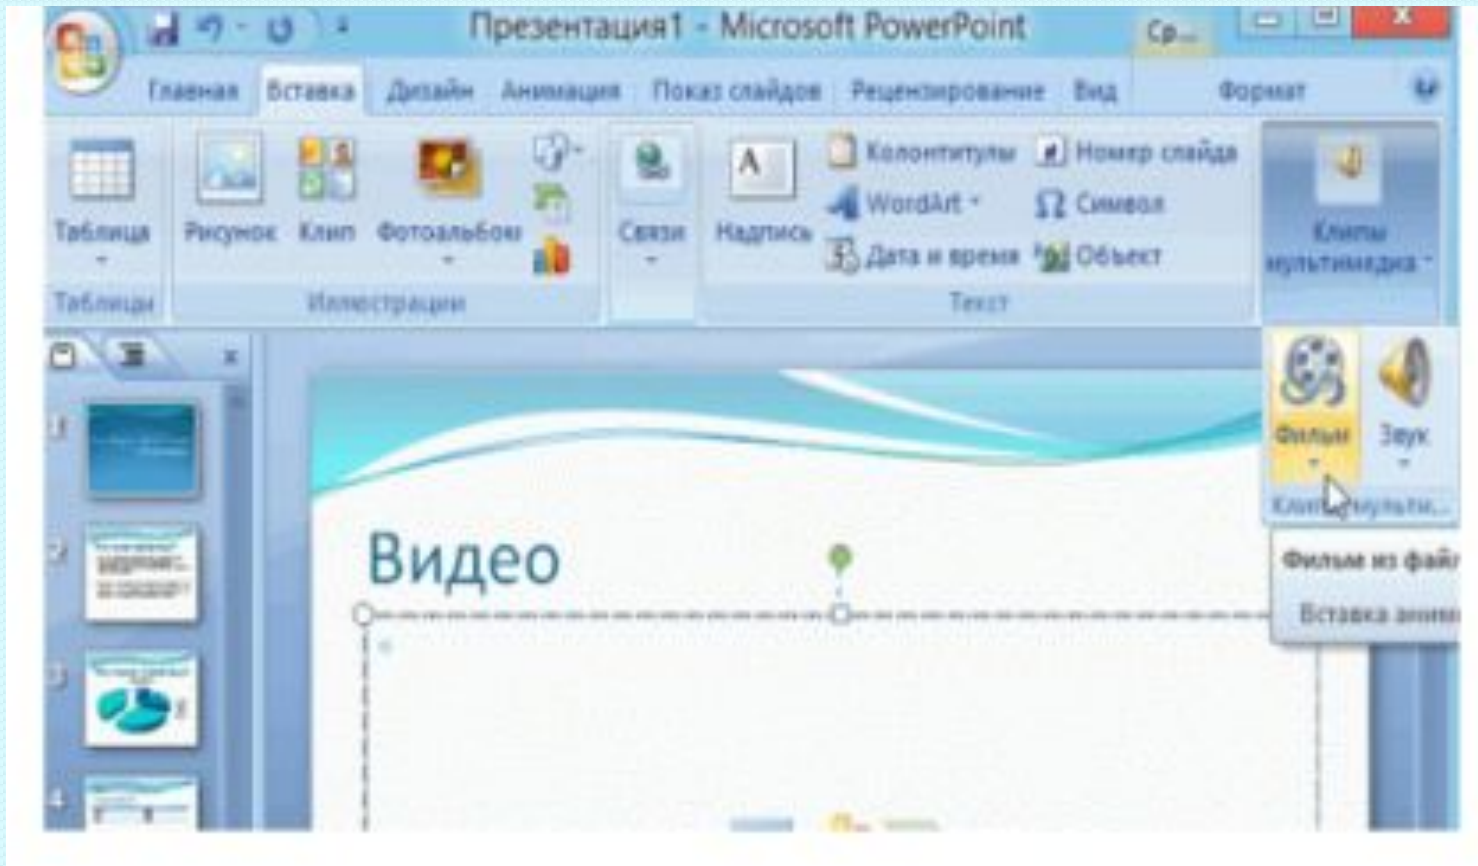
Презентация1 - Microsoft PowerPoint

Ср...

Главная Вставка Дизайн Анимация Показ слайдов Рецензирование Вид Формат

Таблица
Таблицы

Рисунок Клип Фотоальбом
Иллюстрации

Связи

Надпись
Колонтитулы
WordArt
Дата и время
Номер слайда
Символ
Объект
Текст

Клипы мультимедиа

Фильм Звук
Клипы мульти...

Фильм из фай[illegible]
Вставка ани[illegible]

1
2
3
4

Видео